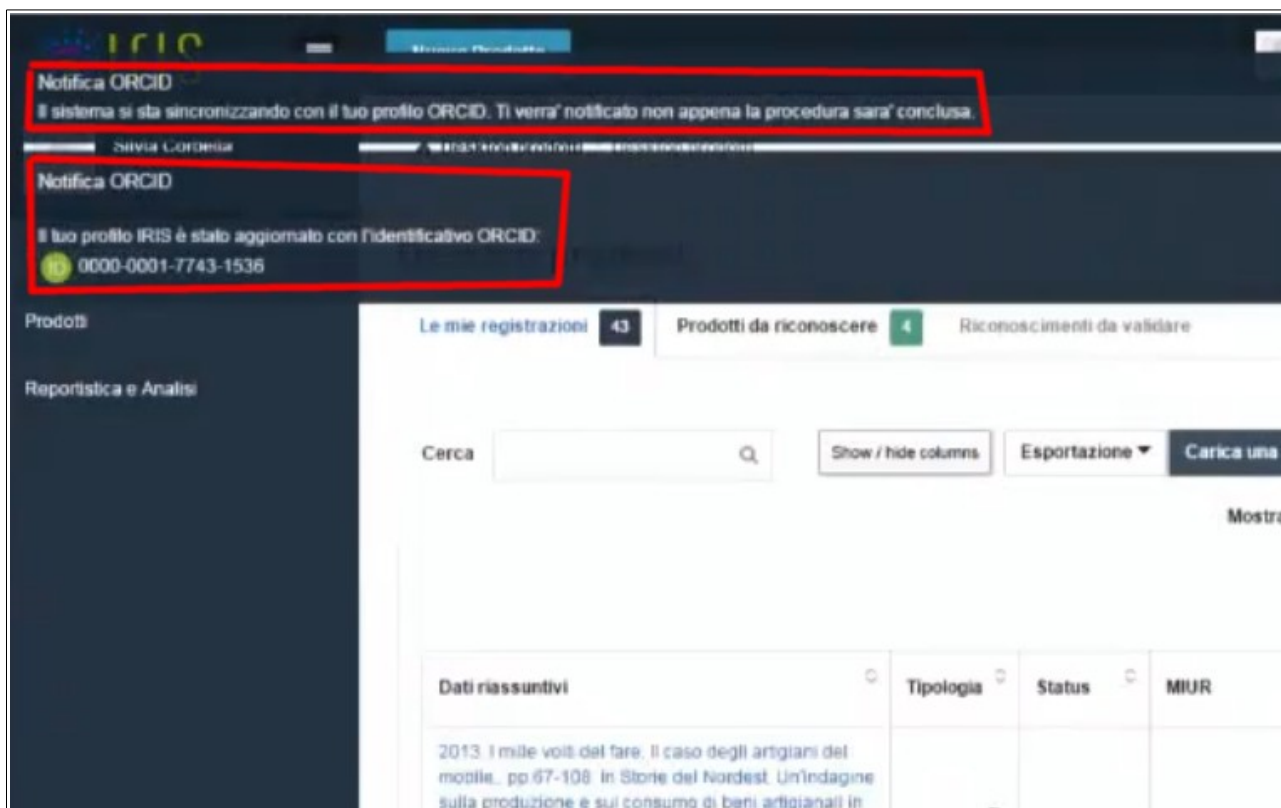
IRIS

Nuovo Prodotto

Notifica ORCID
Il sistema si sta sincronizzando con il tuo profilo ORCID. Ti verra' notificato non appena la procedura sara' conclusa.

Silvia Corbetta

Notifica ORCID
Il tuo profilo IRIS è stato aggiornato con l'identificativo ORCID:
iD 0000-0001-7743-1536

Prodotti

Reportistica e Analisi

Le mie registrazioni 43
Prodotti da riconoscere 4
Riconoscimenti da validare

Cerca
Show / hide columns
Esportazione ▾
Carica una

Mostra

| Dati riassuntivi | Tipologia | Status | MIUR |
|---|---|---|---|
| 2013. I mille volti del fare. Il caso degli artigiani del mobile., pp 67-108. In Storie del Nordest. Un'indagine sulla produzione e sui consumo di beni artigianali in | | | |